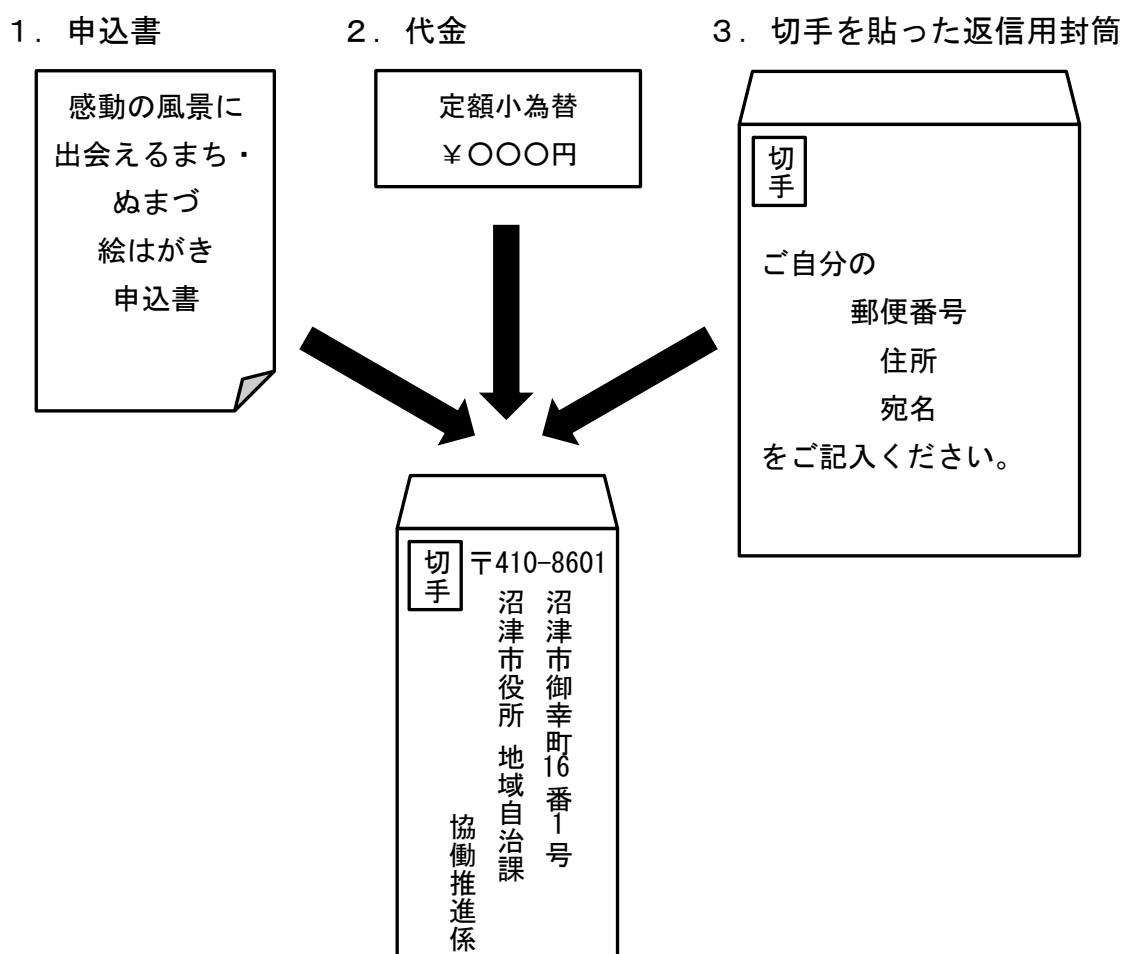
1．申込書

感動の風景に出会えるまち・ぬまづ絵はがき申込書

2．代金

定額小為替 ¥〇〇〇円

3．切手を貼った返信用封筒

切手

ご自分の
郵便番号
住所
宛名
をご記入ください。

切手

〒410-8601
沼津市御幸町16番1号
沼津市役所 地域自治課
協働推進係